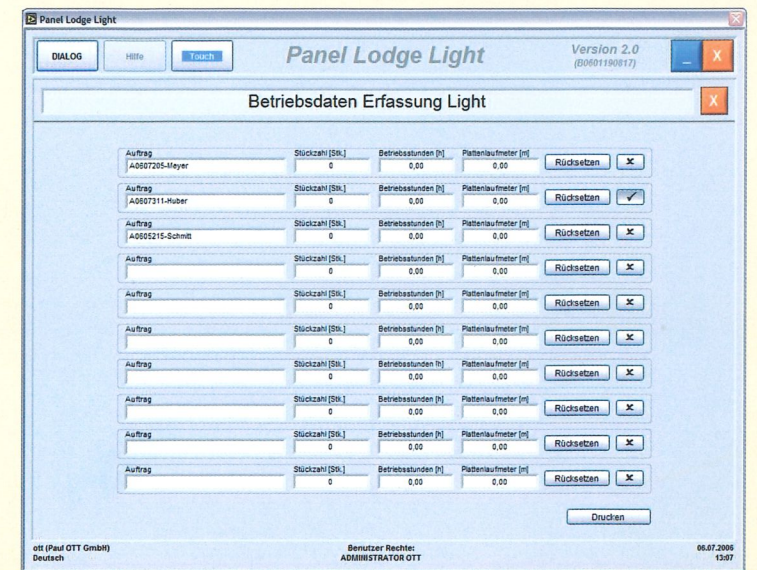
Panel Lodge Light

DIALOG Hilfe Touch

Panel Lodge Light

Version 2.0
(B0601190817)

Betriebsdaten Erfassung Light

| Auftrag | Stückzahl [Stk.] | Betriebsstunden [h] | Plattenlaufmeter [m] | | |
|---|---|---|---|---|---|
| A0607205-Meyer | 0 | 0,00 | 0,00 | Rücksetzen | ✕ |
| A0607311-Huber | 0 | 0,00 | 0,00 | Rücksetzen | ✓ |
| A0505215-Schmitt | 0 | 0,00 | 0,00 | Rücksetzen | ✕ |
| | 0 | 0,00 | 0,00 | Rücksetzen | ✕ |
| | 0 | 0,00 | 0,00 | Rücksetzen | ✕ |
| | 0 | 0,00 | 0,00 | Rücksetzen | ✕ |
| | 0 | 0,00 | 0,00 | Rücksetzen | ✕ |
| | 0 | 0,00 | 0,00 | Rücksetzen | ✕ |
| | 0 | 0,00 | 0,00 | Rücksetzen | ✕ |
| | 0 | 0,00 | 0,00 | Rücksetzen | ✕ |

Drucken

ott (Paul OTT GmbH)
Deutsch

Benutzer Rechte:
ADMINISTRATOR OTT

06.07.2006
13:07